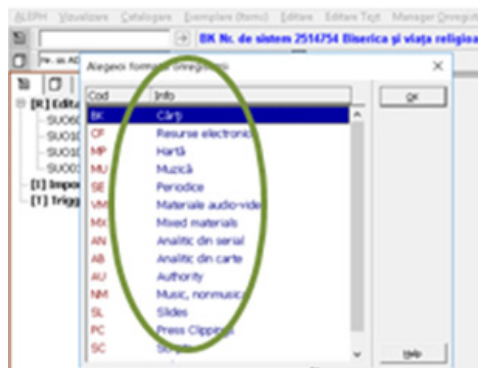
ALEPH Vizualizare Catalogare Exemplare (Items) Editare Editare Text Manager Înregistrări

BK Nr. de sistem 2514754 Biserica şi viaţa religioa

Alegeţi formatul înregistrării

[R] Edita
SUO0
SUO1
SUO1
SUO1
[I] Impo
[T] Trigg

| Cod | Info |
|---|---|
| BK | Cărţi |
| CF | Resurse electronic |
| MP | Hartă |
| MU | Muzică |
| SE | Periodice |
| VM | Materiale audio-vide |
| MX | Mixed materials |
| AN | Analitic din serial |
| AB | Analitic din carte |
| AU | Authority |
| NM | Music, nonmusic |
| SL | Slides |
| PC | Press Clippings |
| SC | Scripts |

OK

Help